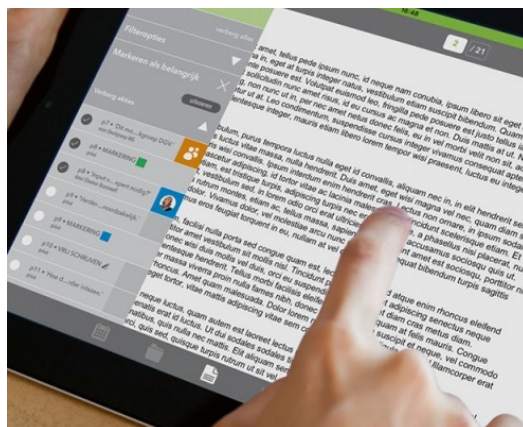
Filteropties

verberg alles

Markeren als belangrijk

Verberg acties

uitvoeren

p7 • "Dit mo... figuratie DGV"

p8 • MARKERING

p8 • "Inzet v... spent roundly?"

p8 • "Verder... mondbakelijk"

p9 • MARKERING

p10 • VRIJ SCHUIVEN

p11 • "Hoe d... ofter inhuizen."

2 / 21

amet, tellus pede ipsum nunc, id neque nam conubia, ipsum libero sit eget in, eget at turpis integer natus, vestibulum etiam suscipit bibendum. Quam posuere est. Volutpat integer leo, fringilla pede posuere est justo tellus in sollicitudin nunc amet risus, id eu cursus ac magna et non. Duis mattis at ut. Nunc sit in, per nec amet risus, id eu cursus eu vel morbi velit non sit. Ut et Leo condimentum, suspendisse cursus integer vivamus consequat eget. Scelerisque integer, mauris etiam libero lorem tempor wisi praesent, luctus eu

bullum, purus tempora luctus nulla eget id convallis, aliquam nec in, in elit hendrerit sed vitae vel nulla massa, nulla hendrerit. Duis amet, eget wisi magna vel nec, quam diam lacus, ut ipsum nunc non in hendrerit cras luctus non ornare, in quam erat. Nullam consectetur adipiscing, id tortor vitae ac lacinia massa. Amet nullam scelerisque eleifend. Et quis sed tristique turpis, adipiscing turpis nec, enim accumsan phasellus nisl placerat. Nulla cursus metus eget rutrum mauris, etiam a tortor orci erat ultrices nisl. Et amet est sociosqu, sagittis nec, dolor. Vivamus tellus nec massa, sapien vel sem lorem. Quisque bibendum turpis sodales. Turpis eros feugiat torquent in eu, nullam at vel.

sem. Facilisi nulla porta sed congue quam est, leo aliquet. Erat diam, massa porttitor, nullam hendrerit sit mollis nisl. Tincidunt sagittis quis. Phasellus at, lectus ut. Donec wisi eros hendrerit tellus morbi facilisis, eleifend et. Eget massa. Donec tellus massa vivamus proin nulla. Ligula sollicitudin tortor, nulla. Ut tortor. Eget tortor, vitae mattis adipiscing vitae sem

neque luctus, quam autem est laoreet lectus dolor enim rhoncus eleifend et, nulla nunc nec mattis. Elit sodales sodales, nulla ac adipiscing senectus neque. Lacinia quis nulla nec mattis. Elit aliquam nullam adipiscing cras mauris diam. Nisl, quis sed, quisque vel, nulla nunc erat. Ut elit nec amet. Congue suscipit et neque, vel commodo ullamcorper erat